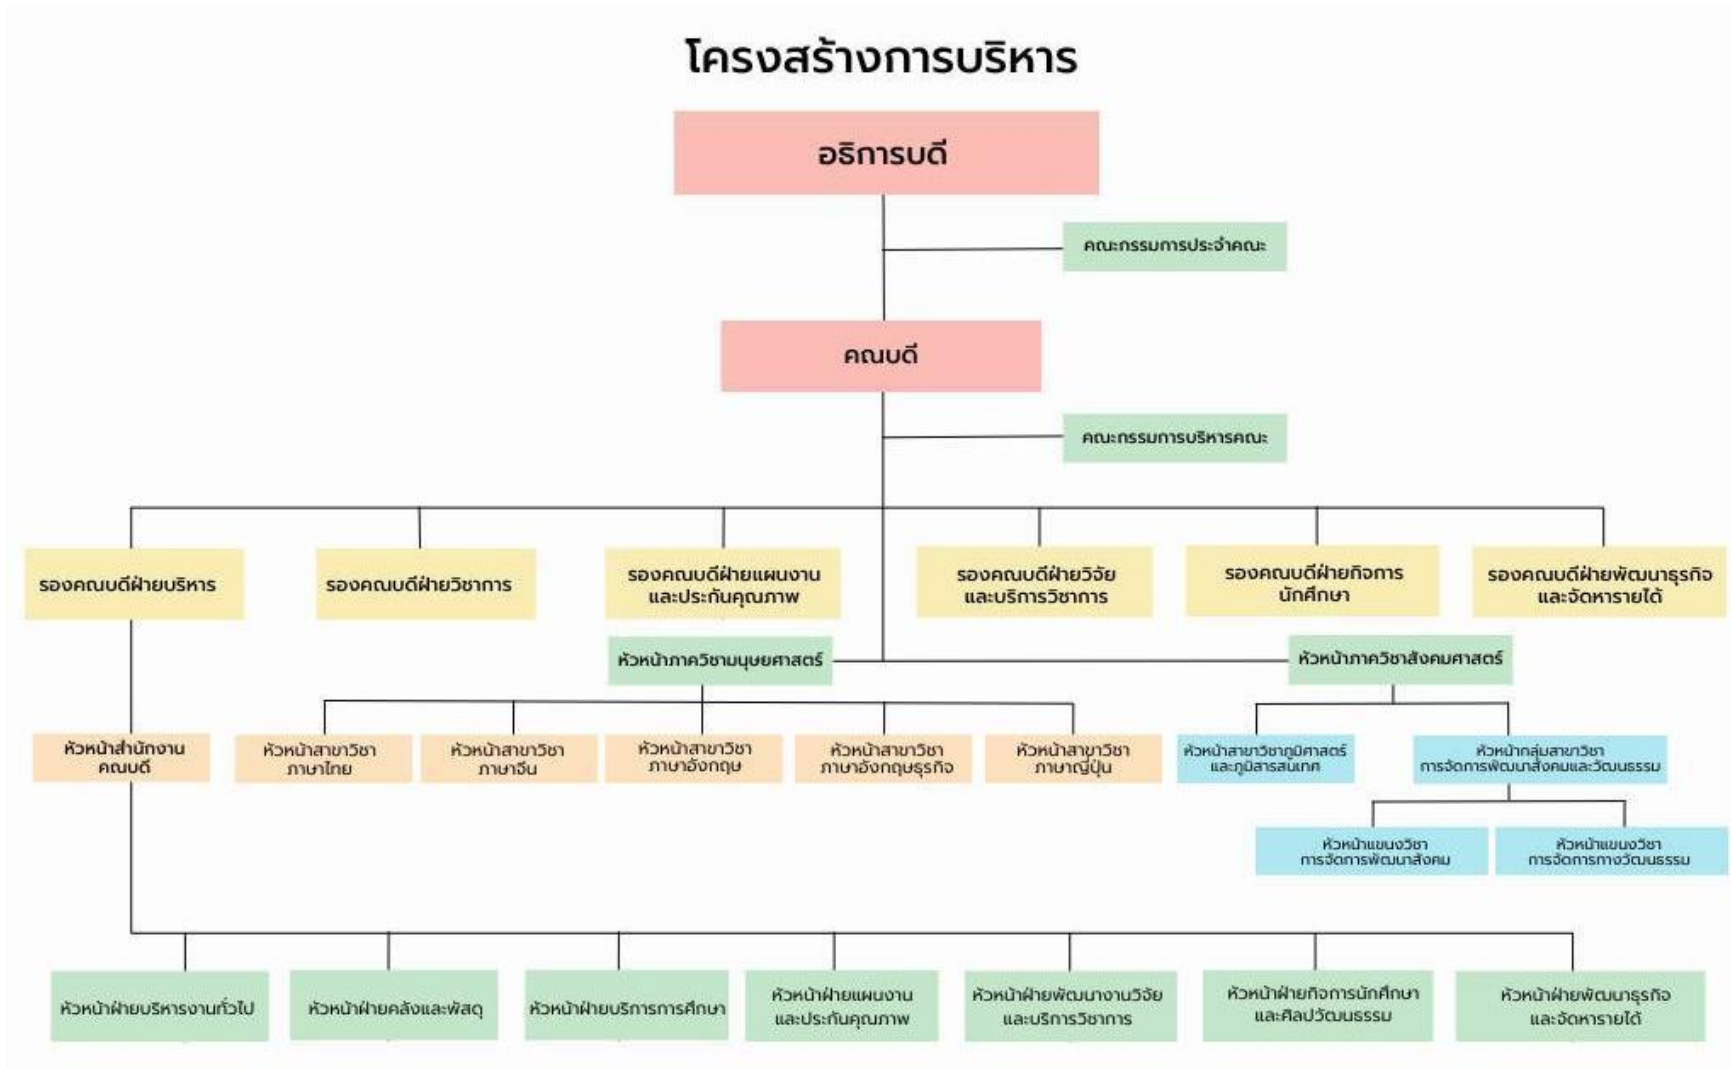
โครงสร้างการบริหาร

อธิการบดี

คณะกรรมการประจำคณะ

คณบดี

คณะกรรมการบริหารคณะ

รองคณบดีฝ่ายบริหาร

รองคณบดีฝ่ายวิชาการ

รองคณบดีฝ่ายแผนงานและประกันคุณภาพ

รองคณบดีฝ่ายวิจัยและบริการวิชาการ

รองคณบดีฝ่ายกิจการนักศึกษา

รองคณบดีฝ่ายพัฒนาธุรกิจและจัดหารายได้

หัวหน้าภาควิชามนุษยศาสตร์

หัวหน้าภาควิชาสังคมศาสตร์

หัวหน้าสำนักงานคณบดี

หัวหน้าสาขาวิชาภาษาไทย

หัวหน้าสาขาวิชาภาษาจีน

หัวหน้าสาขาวิชาภาษาอังกฤษ

หัวหน้าสาขาวิชาภาษาอังกฤษธุรกิจ

หัวหน้าสาขาวิชาภาษาญี่ปุ่น

หัวหน้าสาขาวิชาภูมิศาสตร์และภูมิสารสนเทศ

หัวหน้ากลุ่มสาขาวิชาการจัดการพัฒนาสังคมและวัฒนธรรม

หัวหน้าแขนงวิชาการจัดการพัฒนาสังคม

หัวหน้าแขนงวิชาการจัดการทางวัฒนธรรม

หัวหน้าฝ่ายบริหารงานทั่วไป

หัวหน้าฝ่ายคลังและพัสดุ

หัวหน้าฝ่ายบริการการศึกษา

หัวหน้าฝ่ายแผนงานและประกันคุณภาพ

หัวหน้าฝ่ายพัฒนางานวิจัยและบริการวิชาการ

หัวหน้าฝ่ายกิจการนักศึกษาและศิลปวัฒนธรรม

หัวหน้าฝ่ายพัฒนาธุรกิจและจัดหารายได้